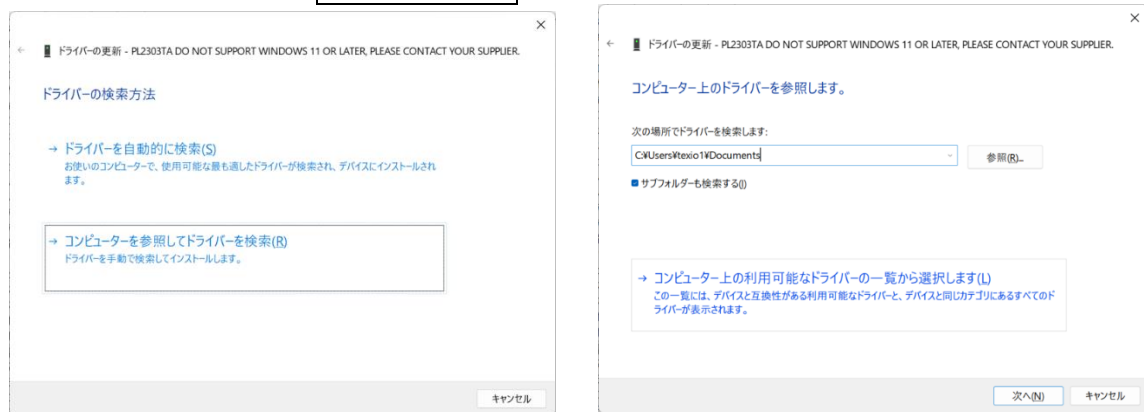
×

←  ドライバーの更新 - PL2303TA DO NOT SUPPORT WINDOWS 11 OR LATER, PLEASE CONTACT YOUR SUPPLIER.

ドライバーの検索方法

→ ドライバーを自動的に検索(S)
お使いのコンピューターで、使用可能な最も適したドライバーが検索され、デバイスにインストールされます。

→ コンピューターを参照してドライバーを検索(R)
ドライバーを手動で検索してインストールします。

キャンセル

×

←  ドライバーの更新 - PL2303TA DO NOT SUPPORT WINDOWS 11 OR LATER, PLEASE CONTACT YOUR SUPPLIER.

コンピューター上のドライバーを参照します。

次の場所でドライバーを検索します:

C:¥Users¥texio1¥Documents

参照(R)...

サブフォルダーも検索する(I)

→ コンピューター上の利用可能なドライバーの一覧から選択します(L)
この一覧には、デバイスと互換性がある利用可能なドライバーと、デバイスと同じカテゴリにあるすべてのドライバーが表示されます。

次へ(N)  キャンセル